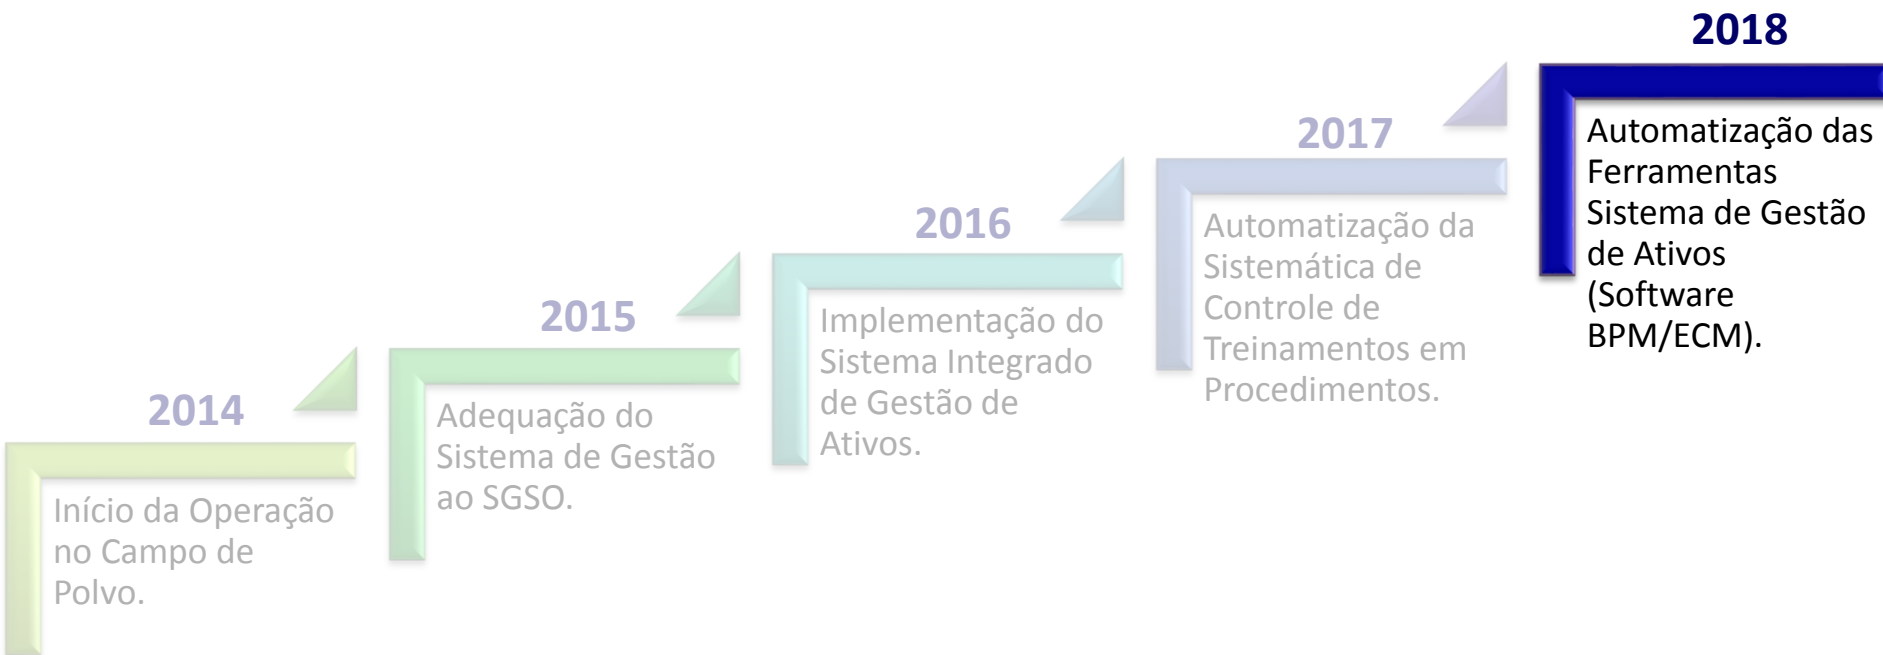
2014

Início da Operação no Campo de Polvo.

2015

Adequação do Sistema de Gestão ao SGSO.

2016

Implementação do Sistema Integrado de Gestão de Ativos.

2017

Automatização da Sistemática de Controle de Treinamentos em Procedimentos.

2018

Automatização das Ferramentas Sistema de Gestão de Ativos (Software BPM/ECM).